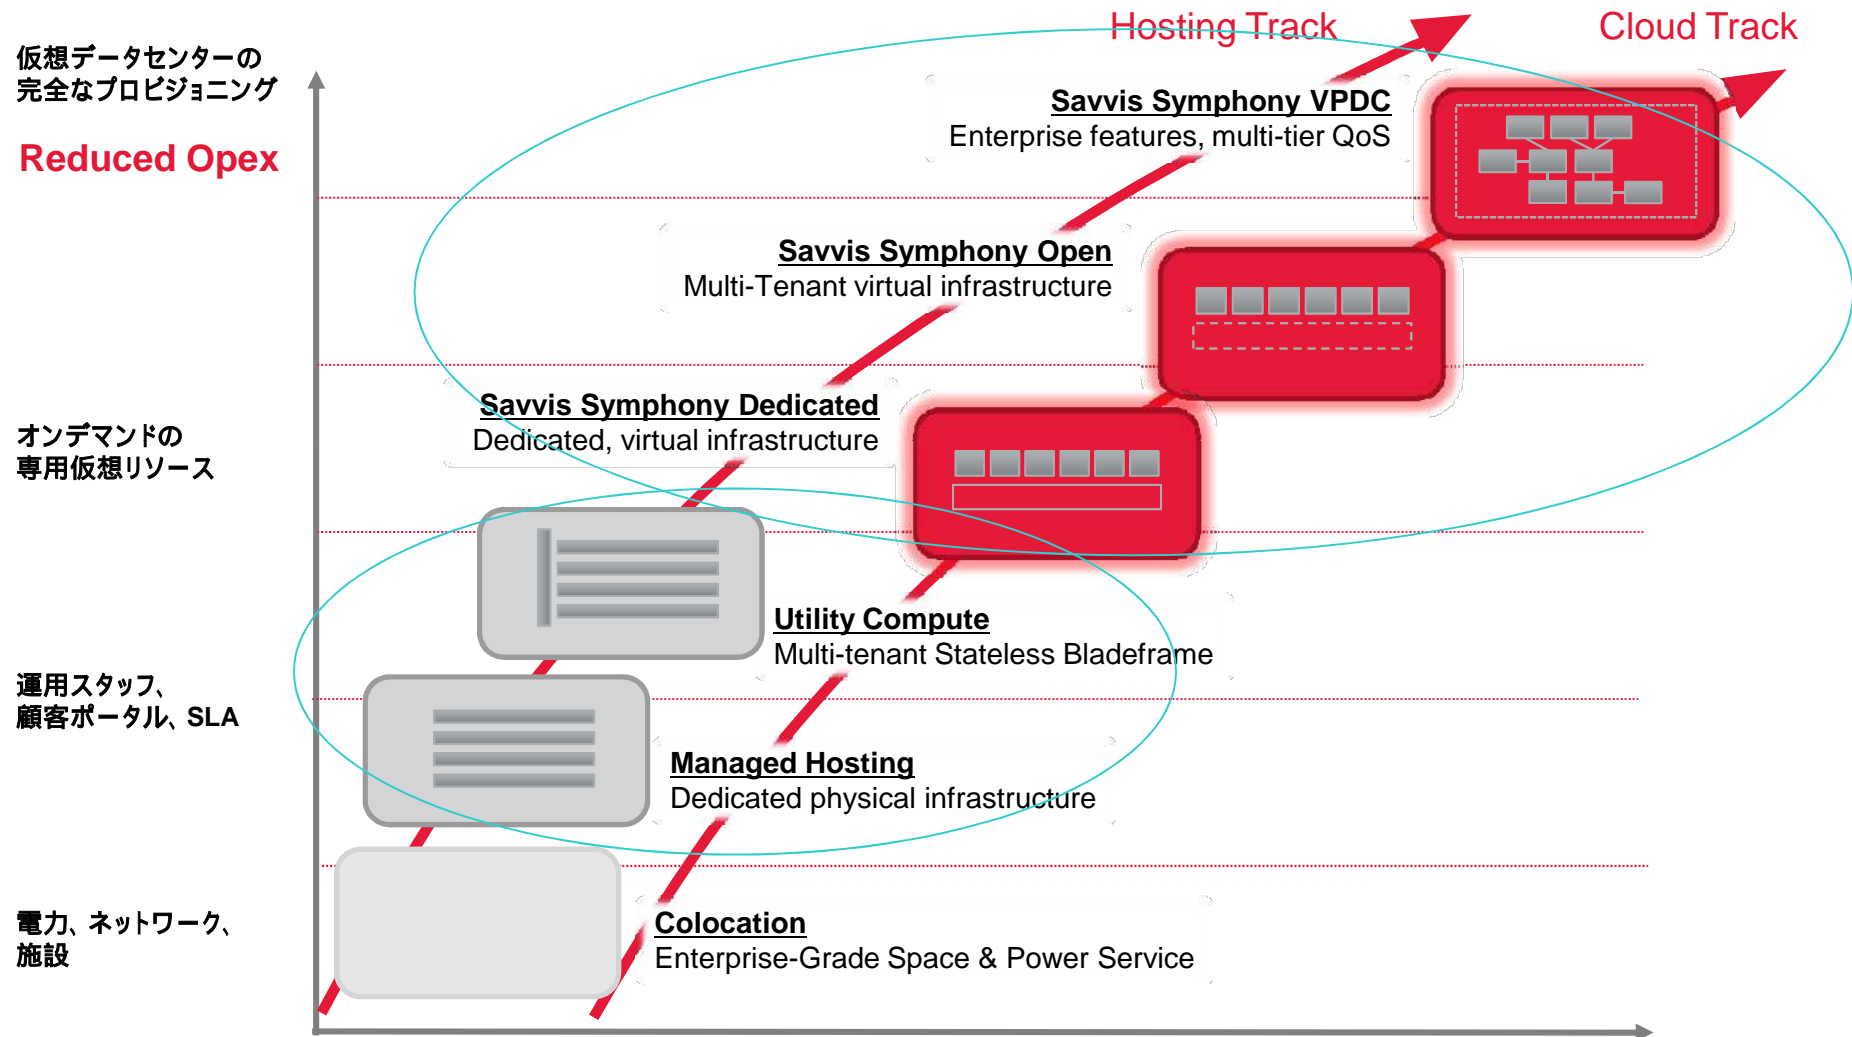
Hosting Track

Cloud Track

仮想データセンターの
完全なプロビジョニング

Reduced Opex

Savvis Symphony VPDC
Enterprise features, multi-tier QoS

Savvis Symphony Open
Multi-Tenant virtual infrastructure

Savvis Symphony Dedicated
Dedicated, virtual infrastructure

オンデマンドの
専用仮想リソース

Utility Compute
Multi-tenant Stateless Bladeframe

運用スタッフ、
顧客ポータル、SLA

Managed Hosting
Dedicated physical infrastructure

電力、ネットワーク、
施設

Colocation
Enterprise-Grade Space & Power Service